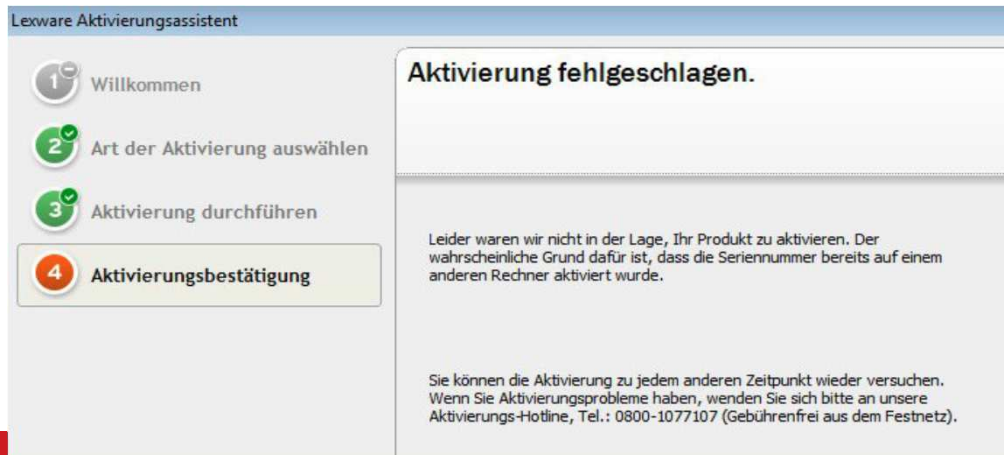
Lexware Aktivierungsassistent

1 Willkommen

2 Art der Aktivierung auswählen

3 Aktivierung durchführen

4 Aktivierungsbestätigung

Aktivierung fehlgeschlagen.

Leider waren wir nicht in der Lage, Ihr Produkt zu aktivieren. Der wahrscheinliche Grund dafür ist, dass die Seriennummer bereits auf einem anderen Rechner aktiviert wurde.

Sie können die Aktivierung zu jedem anderen Zeitpunkt wieder versuchen. Wenn Sie Aktivierungsprobleme haben, wenden Sie sich bitte an unsere Aktivierungs-Hotline, Tel.: 0800-1077107 (Gebührenfrei aus dem Festnetz).